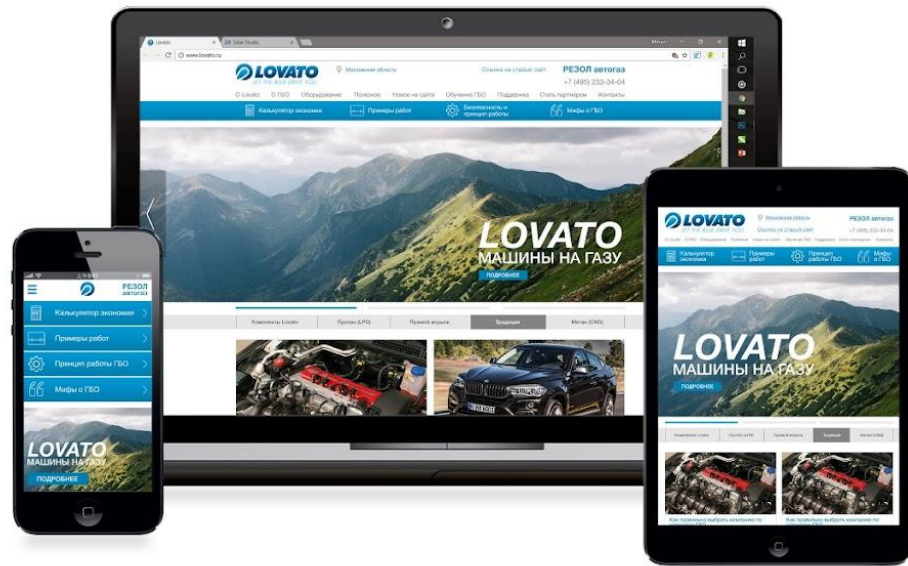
Lovato
24 Seo Studio
www.lovato.ru
LOVATO
Московская область
Ссылка на старый сайт
РЕЗОЛ автогаз
+7 (495) 233-34-04
О Lovato
О ГБО
Оборудование
Полезное
Новое на сайте
Обучение ГБО
Поддержка
Стать партнером
Контакты
Калькулятор экономии
Примеры работ
Безопасность и принцип работы
Мифы о ГБО
LOVATO
МАШИНЫ НА ГАЗУ
ПОДРОБНЕЕ
Компоненты Lovato
Пропан (LPG)
Прямой впрыск
Традиция
Метан (CNG)

РЕЗОЛ автогаз
Калькулятор экономии
Примеры работ
Принцип работы ГБО
Мифы о ГБО
LOVATO
МАШИНЫ НА ГАЗУ
ПОДРОБНЕЕ

LOVATO
Московская область
РЕЗОЛ автогаз
Ссылка на старый сайт
+7 (495) 233-34-04
Калькулятор экономии
Примеры работ
Принцип работы ГБО
Мифы о ГБО
LOVATO
МАШИНЫ НА ГАЗУ
ПОДРОБНЕЕ
Компоненты Lovato
Пропан (LPG)
Прямой впрыск
Традиция
Метан (CNG)
Как правильно выбрать компанию по
Как правильно выбрать компанию по